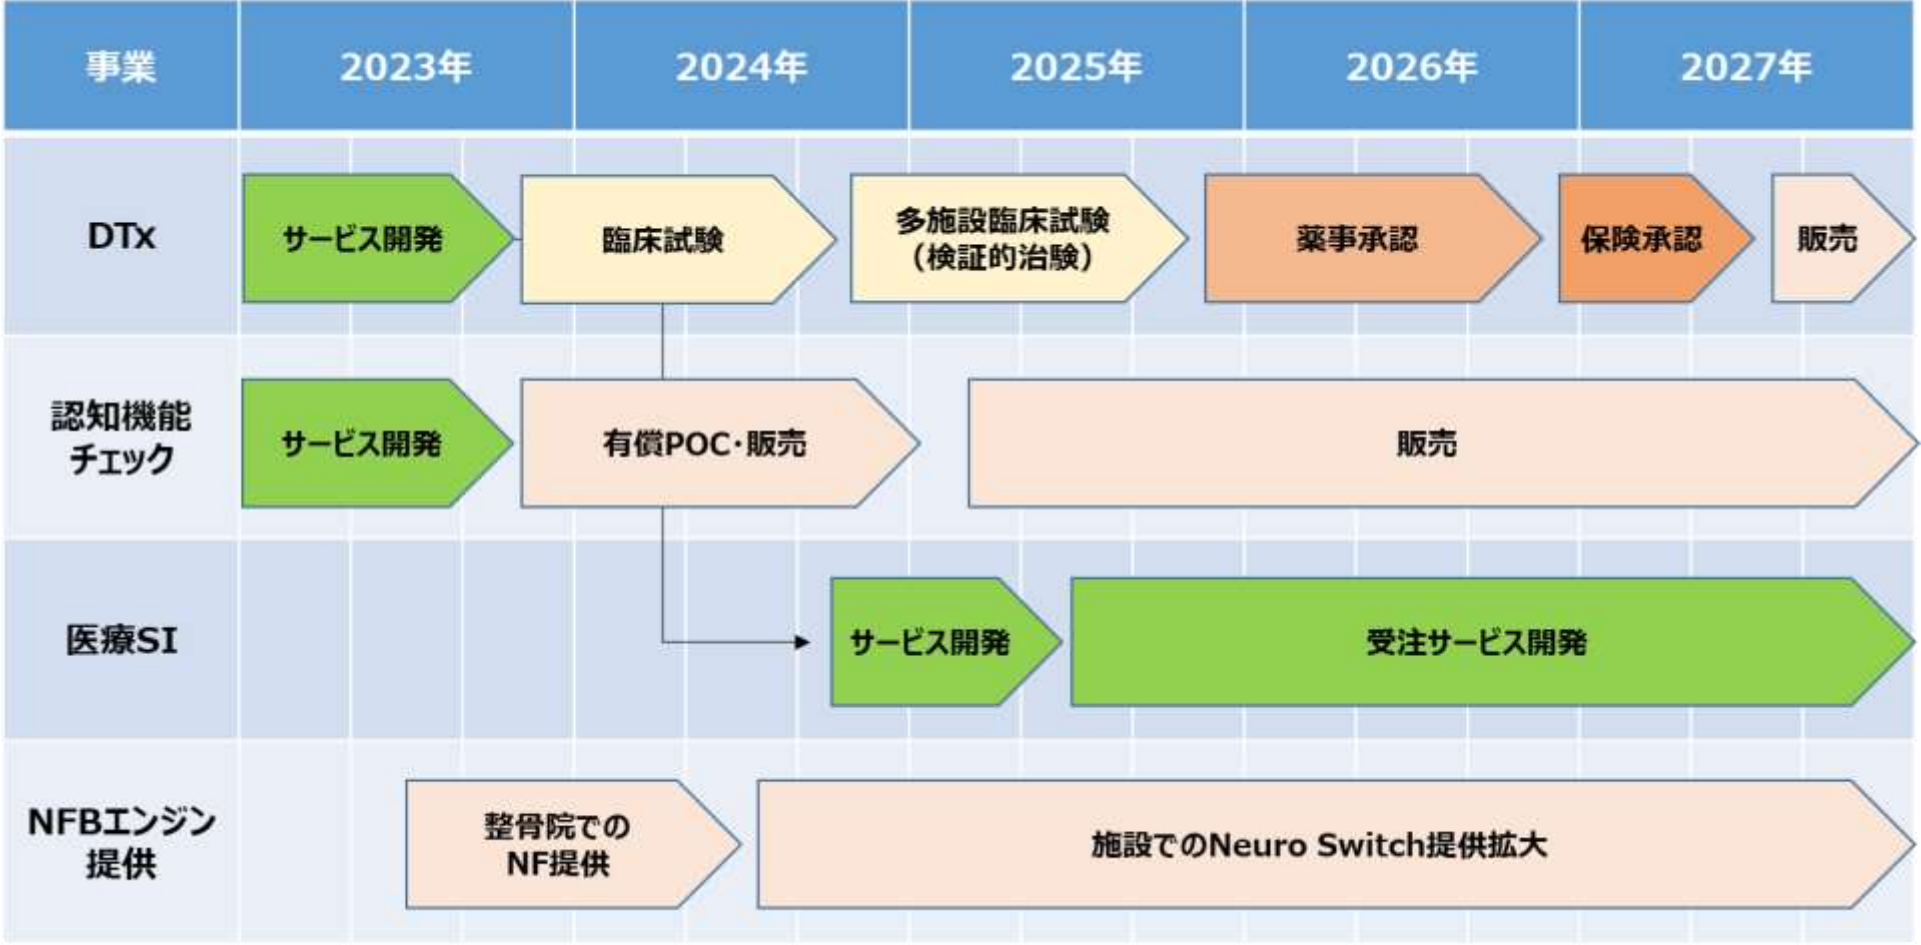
| 事業 | 2023年 | 2024年 | 2025年 | 2026年 | 2027年 |
|---|---|---|---|---|---|
| DTx | サービス開発 | 臨床試験 | 多施設臨床試験（検証的治験） | 薬事承認 | 保険承認 販売 |
| 認知機能チェック | サービス開発 | 有償POC・販売 | 販売 | | |
| 医療SI | | | サービス開発 | 受注サービス開発 | |
| NFBエンジン提供 | 整骨院でのNF提供 | 施設でのNeuro Switch提供拡大 | | | |